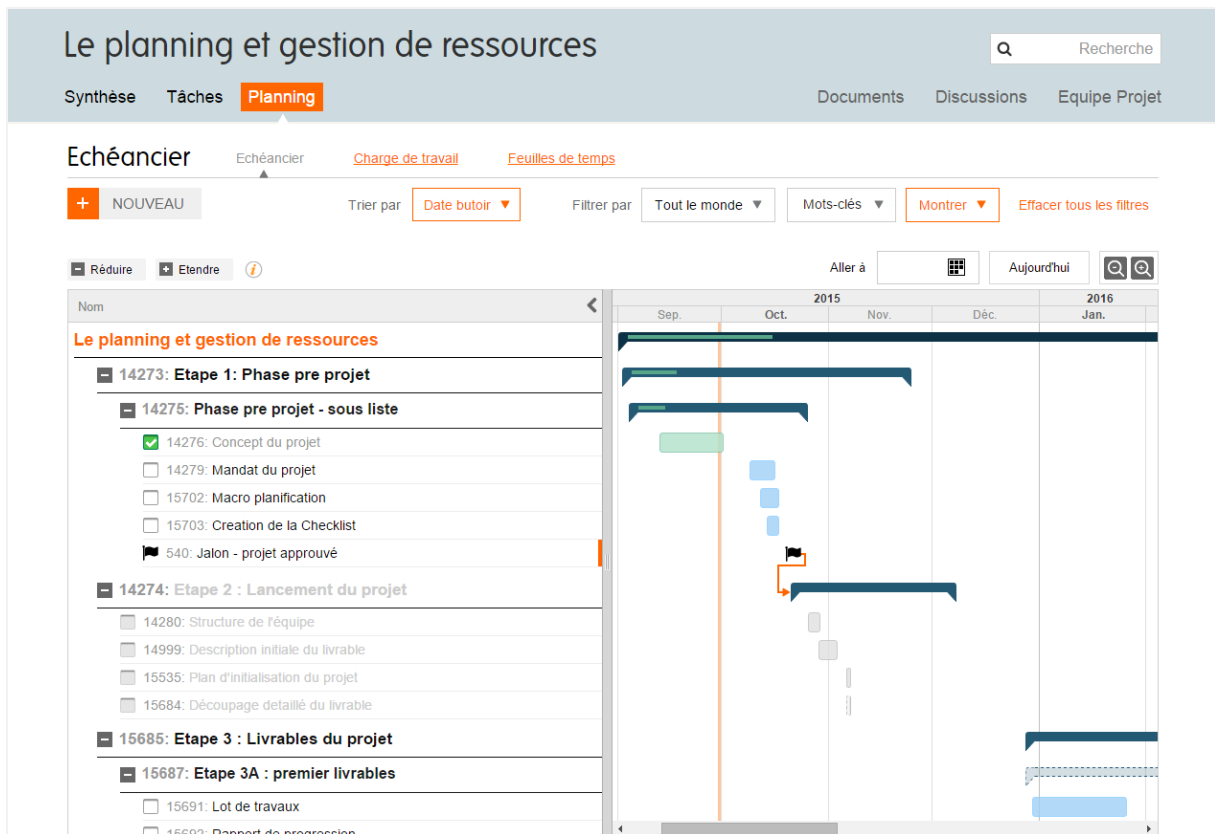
Le planning et gestion de ressources

Recherche

Synthèse Tâches Planning

Documents Discussions Equipe Projet

Echéancier

Echéancier Charge de travail Feuilles de temps

+ NOUVEAU

Trier par Date butoir ▼

Filtrer par Tout le monde ▼ Mots-clés ▼ Montrer ▼ Effacer tous les filtres

Réduire Etendre

Aller à Aujourd'hui

Nom

2015 2016
Sep. Oct. Nov. Déc. Jan.

Le planning et gestion de ressources

14273: Etape 1: Phase pre projet

14275: Phase pre projet - sous liste

14276: Concept du projet

14279: Mandat du projet

15702: Macro planification

15703: Creation de la Checklist

540: Jalon - projet approuvé

14274: Etape 2 : Lancement du projet

14280: Structure de l'équipe

14999: Description initiale du livrable

15535: Plan d'initialisation du projet

15684: Découpage detaillé du livrable

15685: Etape 3 : Livrables du projet

15687: Etape 3A : premier livrables

15691: Lot de travaux

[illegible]